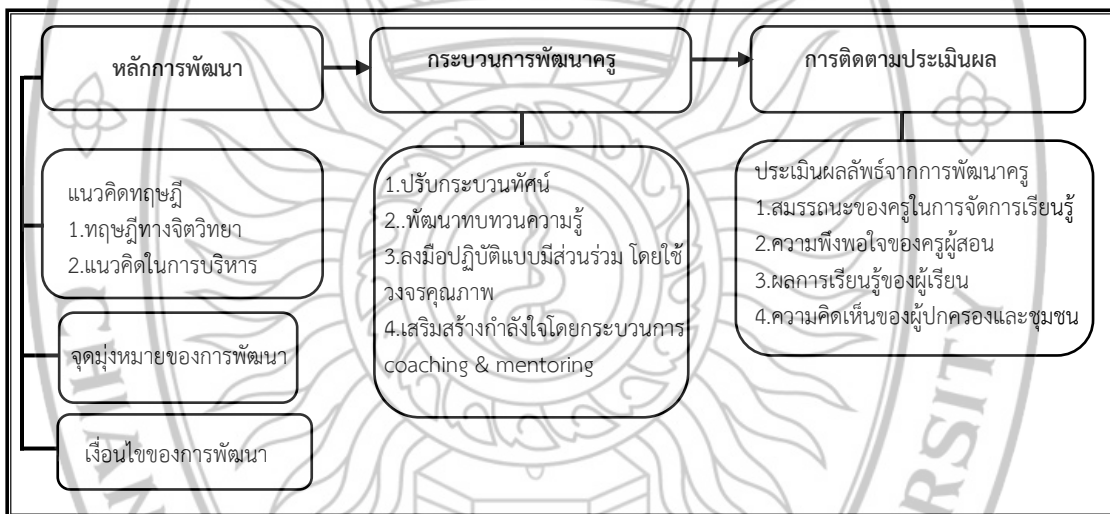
หลักการพัฒนา

กระบวนการพัฒนาครู

การติดตามประเมินผล

แนวคิดทฤษฎี
1.ทฤษฎีทางจิตวิทยา
2.แนวคิดในการบริหาร

จุดมุ่งหมายของการพัฒนา

เงื่อนไขของการพัฒนา

1.ปรับกระบวนทัศน์
2..พัฒนาทบทวนความรู้
3.ลงมือปฏิบัติแบบมีส่วนร่วม โดยใช้วงจรคุณภาพ
4.เสริมสร้างกำลังใจโดยกระบวนการ coaching & mentoring

ประเมินผลลัพธ์จากการพัฒนาครู
1.สมรรถนะของครูในการจัดการเรียนรู้
2.ความพึงพอใจของครูผู้สอน
3.ผลการเรียนรู้ของผู้เรียน
4.ความคิดเห็นของผู้ปกครองและชุมชน